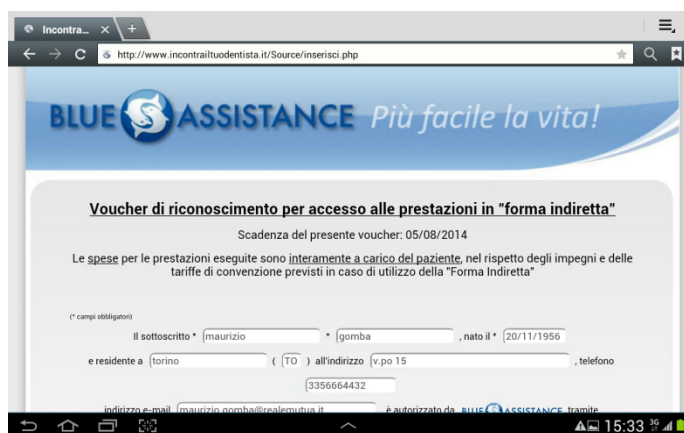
Incontra... ×

http://www.incontrailtuodentista.it/Source/inserisci.php

BLUE ASSISTANCE Più facile la vita!

Voucher di riconoscimento per accesso alle prestazioni in "forma indiretta"

Scadenza del presente voucher: 05/08/2014

Le spese per le prestazioni eseguite sono interamente a carico del paziente, nel rispetto degli impegni e delle tariffe di convenzione previsti in caso di utilizzo della "Forma Indiretta"

(* campi obbligatori)

Il sottoscritto * maurizio * gomba , nato il * 20/11/1956

e residente a torino ( TO ) all'indirizzo v.po 15 , telefono

3356664432

indirizzo e-mail maurizio.gomba@realemutua.it è autorizzato da BLUE ASSISTANCE tramite

15:33 3G